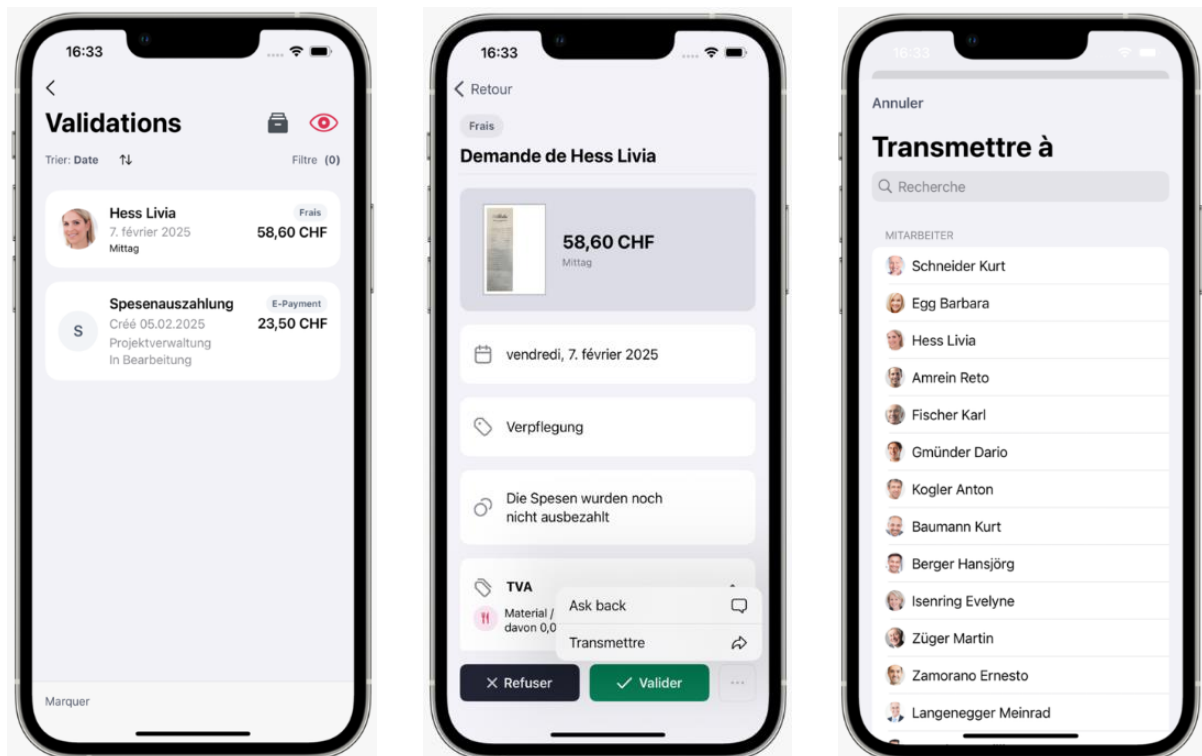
16:33

Validations

Trier: Date ⇅

Filtre (0)

Hess Livia
7. février 2025
Mittag

Frais
58,60 CHF

S

Spesenauszahlung
Créé 05.02.2025
Projektverwaltung
In Bearbeitung

E-Payment
23,50 CHF

Marquer

16:33

Retour

Frais

Demande de Hess Livia

58,60 CHF
Mittag

vendredi, 7. février 2025

Verpflegung

Die Spesen wurden noch nicht ausbezahlt

TVA

Material /
davon 0,0

Ask back

Transmettre

Refuser

Valider

16:33

Annuler

Transmettre à

Recherche

MITARBEITER

Schneider Kurt
Egg Barbara
Hess Livia
Amrein Reto
Fischer Karl
Gmünder Dario
Kogler Anton
Baumann Kurt
Berger Hansjörg
Isenring Evelyne
Züger Martin
Zamorano Ernesto
Langenegger Meinrad